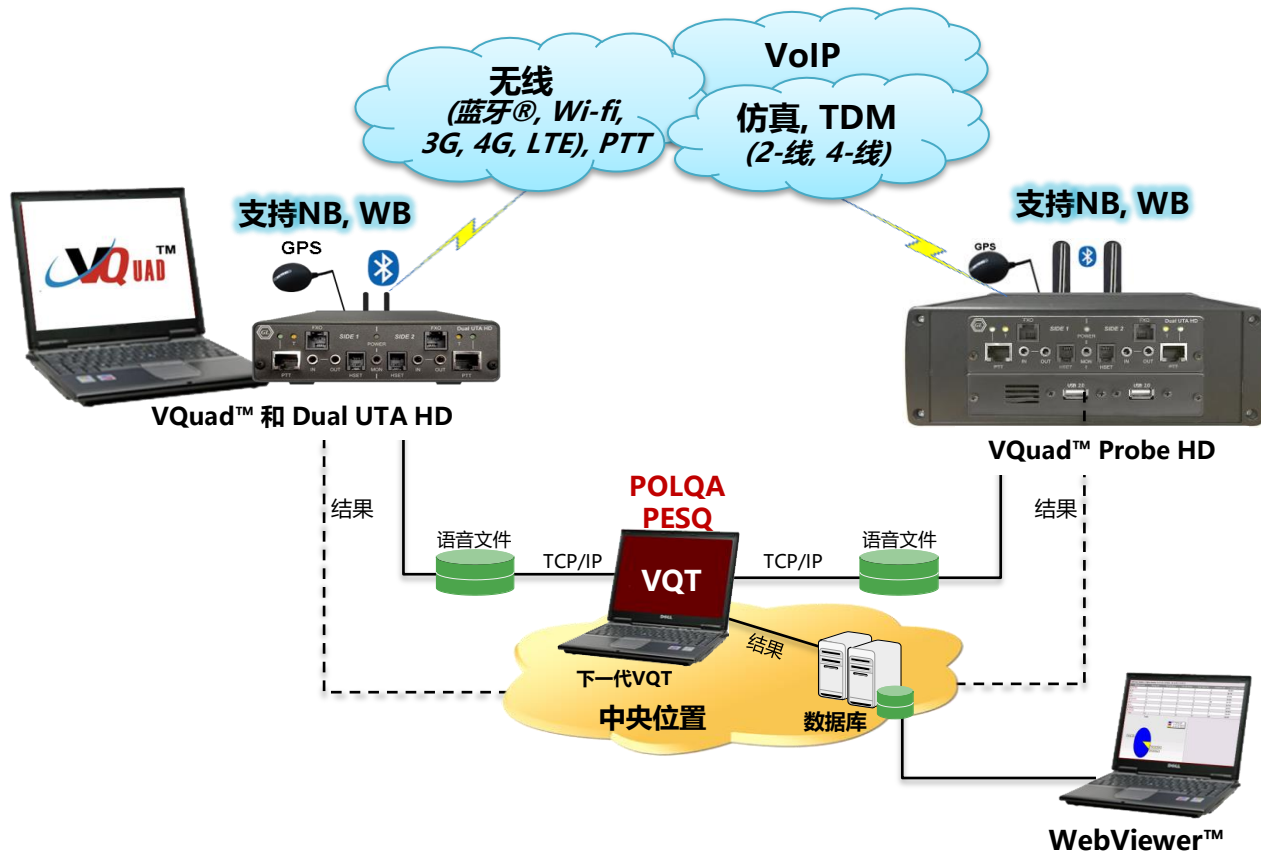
无线
(蓝牙®, Wi-fi, 3G, 4G, LTE), PTT

VoIP

仿真, TDM
(2-线, 4-线)

支持NB, WB

GPS

VQUAD™

SIDE 1 SIDE 2 Dual UTA HD

VQuad™ 和 Dual UTA HD

支持NB, WB

GPS

VQuad™ Probe HD

结果

POLQA
PESQ

语音文件

TCP/IP

VQT

TCP/IP

语音文件

结果

结果

下一代VQT

中央位置

数据库

WebViewer™